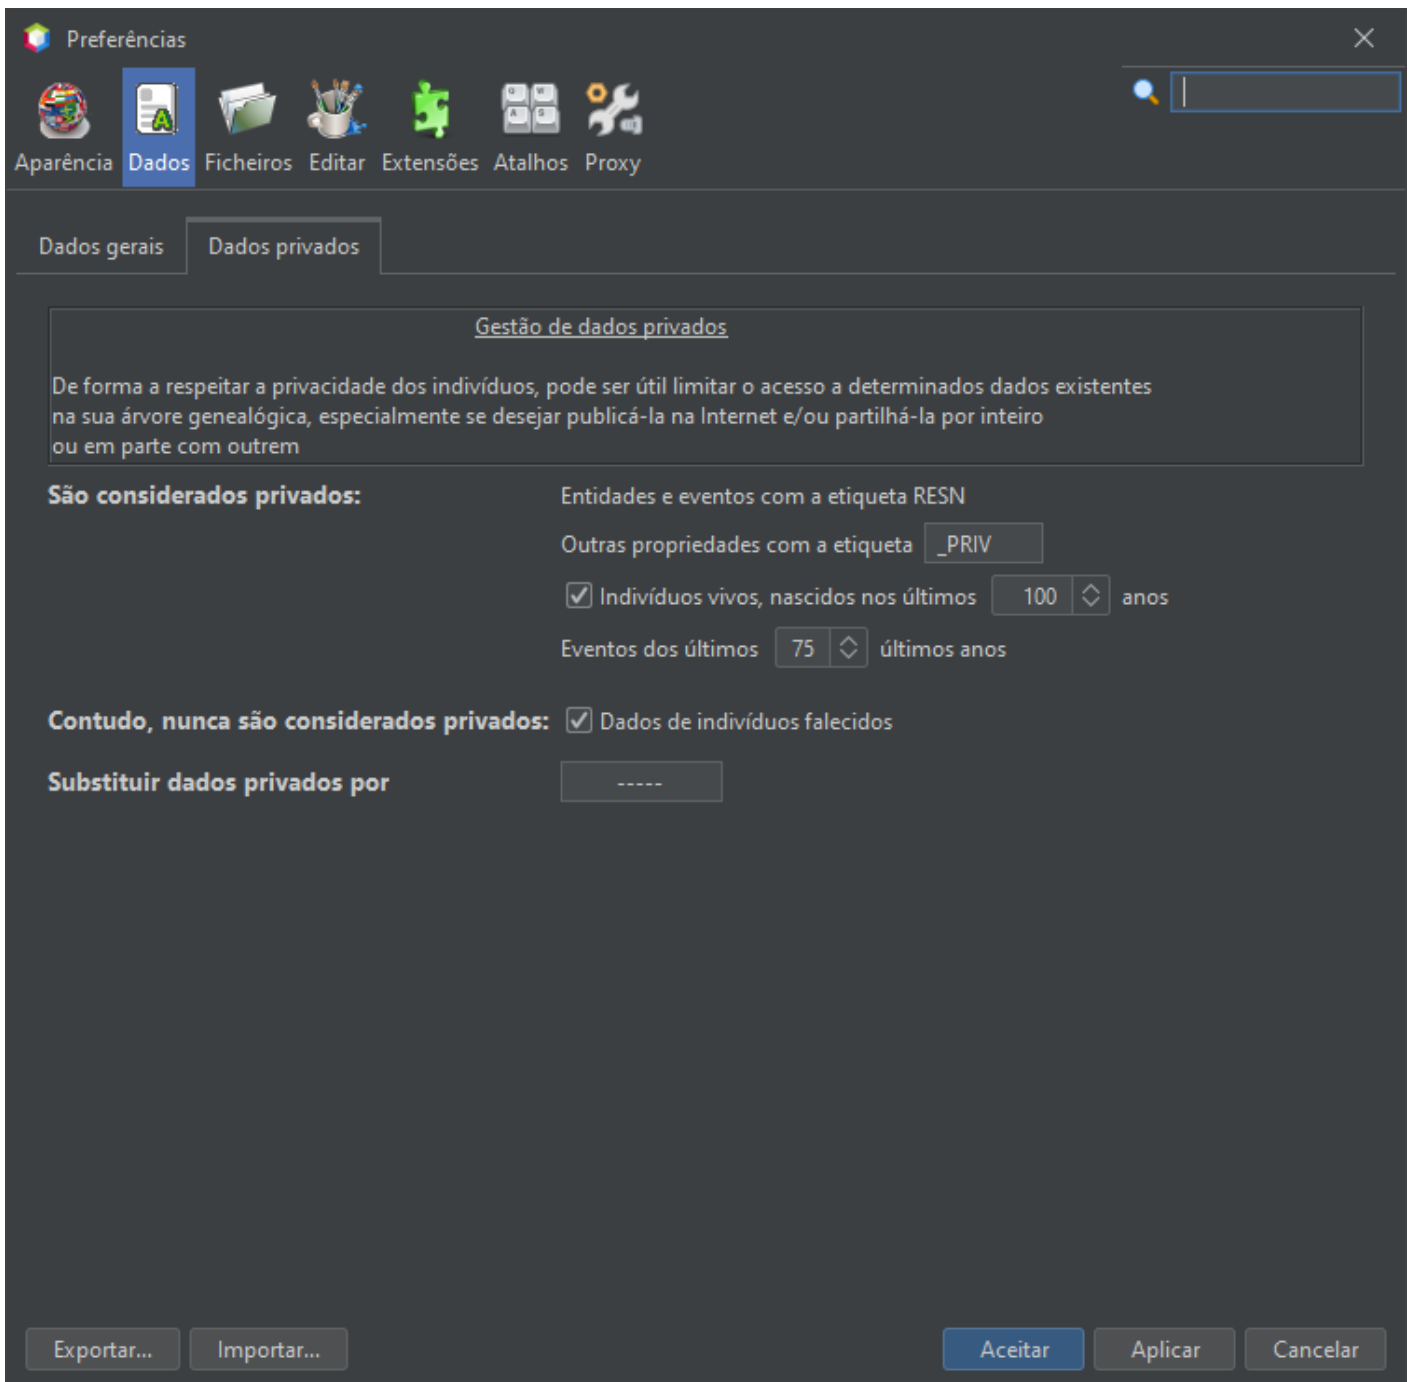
Preferências

Aparência Dados Ficheiros Editar Extensões Atalhos Proxy

Dados gerais Dados privados

Gestão de dados privados

De forma a respeitar a privacidade dos indivíduos, pode ser útil limitar o acesso a determinados dados existentes na sua árvore genealógica, especialmente se desejar publicá-la na Internet e/ou partilhá-la por inteiro ou em parte com outrem

São considerados privados: Entidades e eventos com a etiqueta RESN

Outras propriedades com a etiqueta _PRIV

Indivíduos vivos, nascidos nos últimos 100 anos

Eventos dos últimos 75 últimos anos

Contudo, nunca são considerados privados: Dados de indivíduos falecidos

Substituir dados privados por -----

Exportar... Importar... Aceitar Aplicar Cancelar